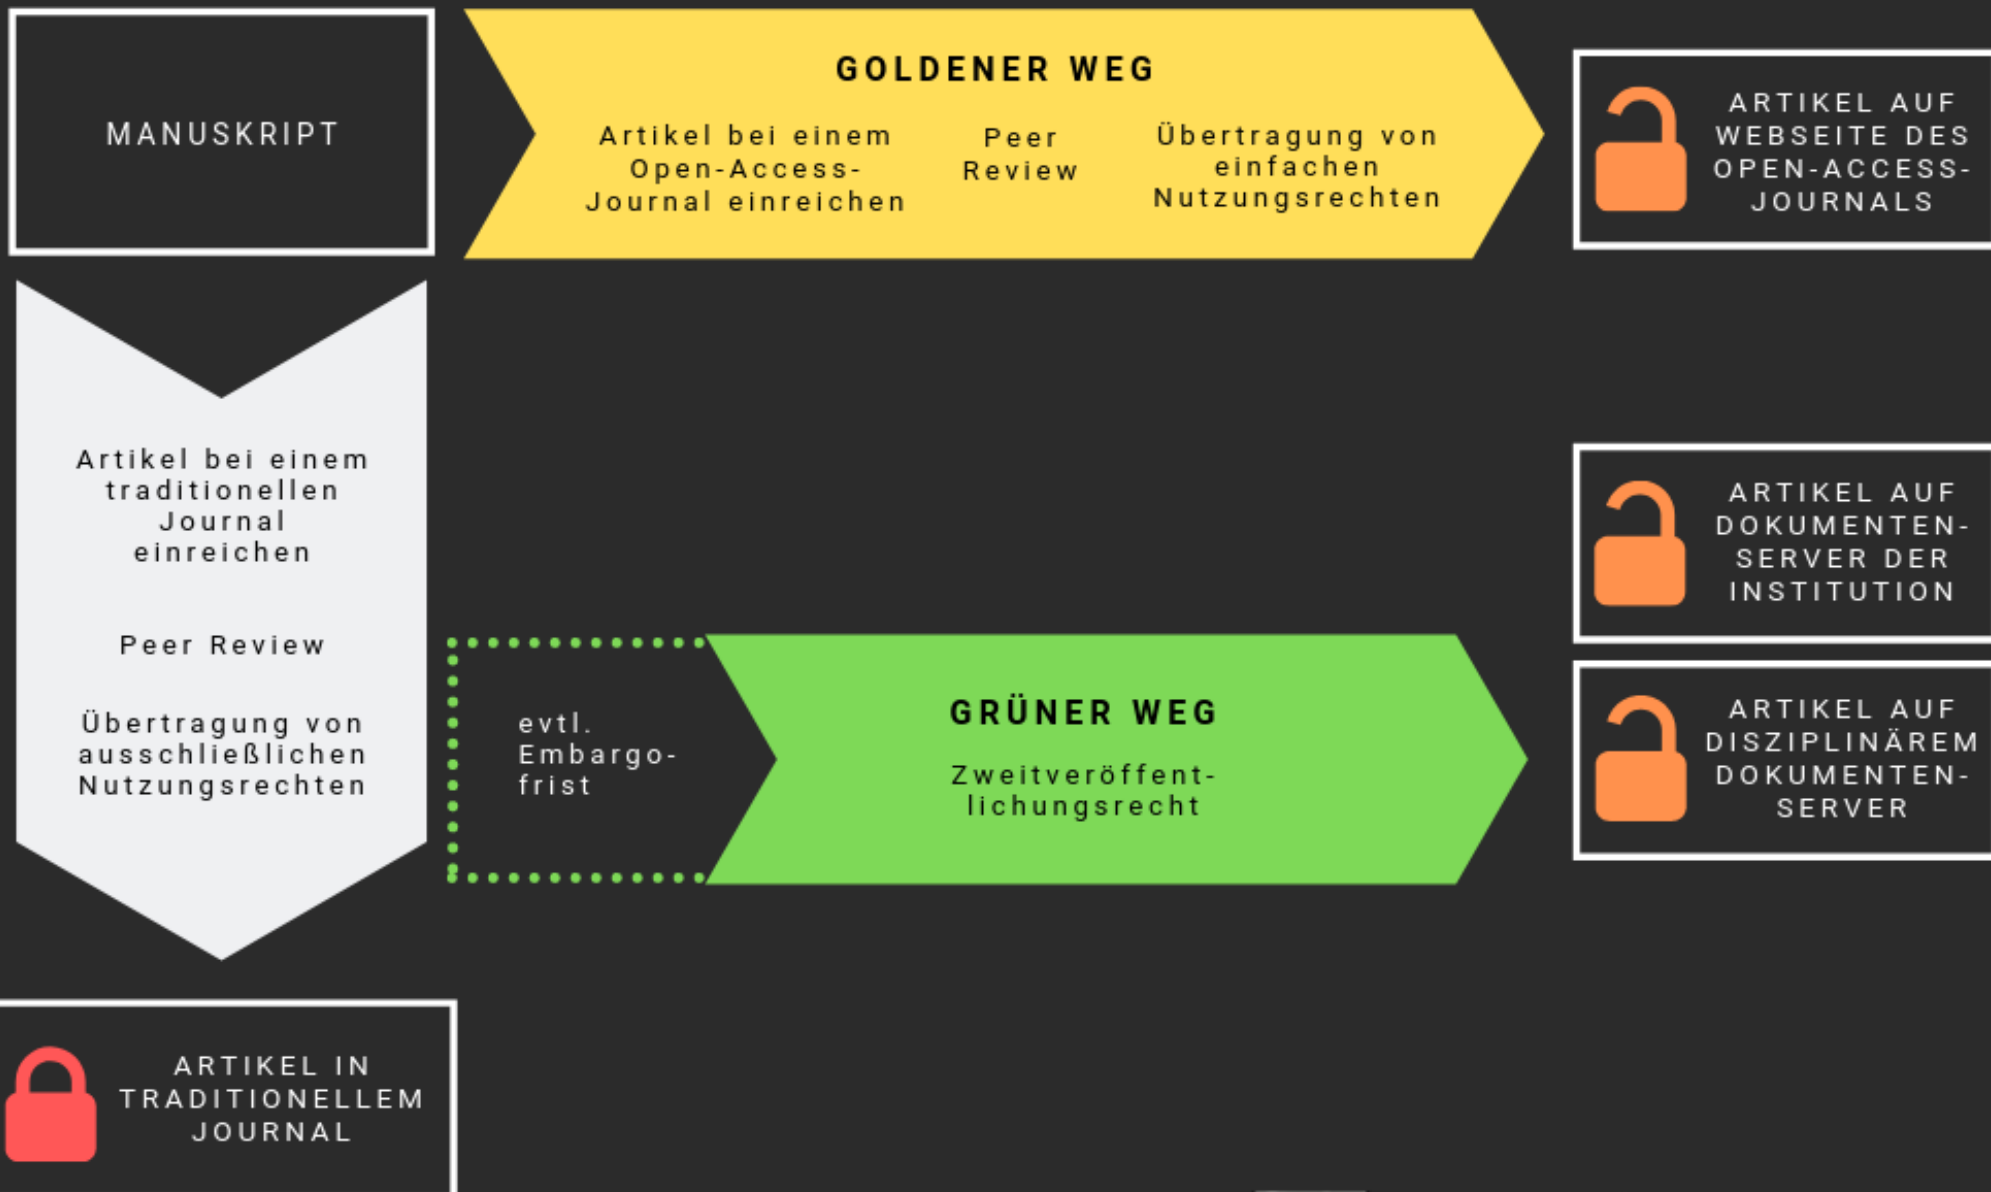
MANUSKRIPT

GOLDENER WEG

Artikel bei einem Open-Access-Journal einreichen

Peer Review

Übertragung von einfachen Nutzungsrechten

ARTIKEL AUF WEBSEITE DES OPEN-ACCESS-JOURNALS

Artikel bei einem traditionellen Journal einreichen

Peer Review

Übertragung von ausschließlichen Nutzungsrechten

ARTIKEL AUF DOKUMENTEN-SERVER DER INSTITUTION

evtl. Embargo-frist

GRÜNER WEG

Zweitveröffent-lichungsrecht

ARTIKEL AUF DISZIPLINÄREM DOKUMENTEN-SERVER

ARTIKEL IN TRADITIONELLEM JOURNAL